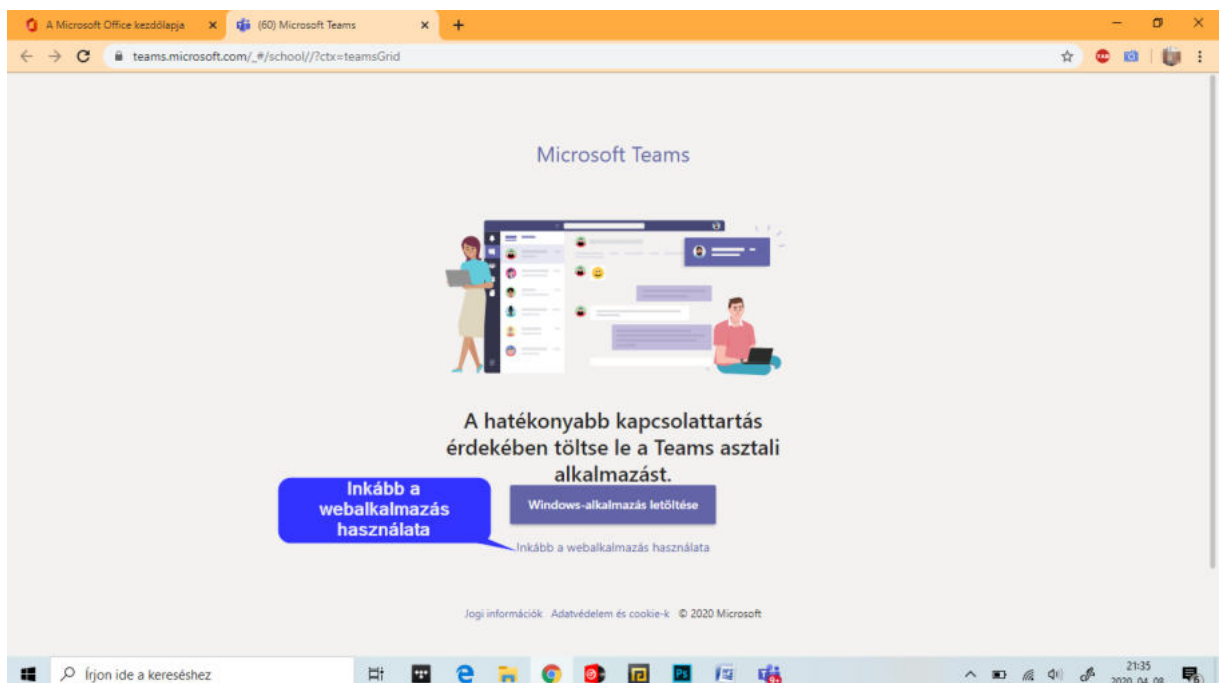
A Microsoft Office kezdőlapja ×
(60) Microsoft Teams ×
+

teams.microsoft.com/_#/school//?ctx=teamsGrid

Microsoft Teams

A hatékonyabb kapcsolattartás érdekében töltse le a Teams asztali alkalmazást.

Inkább a webalkalmazás használata

Windows-alkalmazás letöltése

Inkább a webalkalmazás használata

Jogi információk Adatvédelem és cookie-k © 2020 Microsoft

Írjon ide a kereséshez

21:35
2020.04.08.